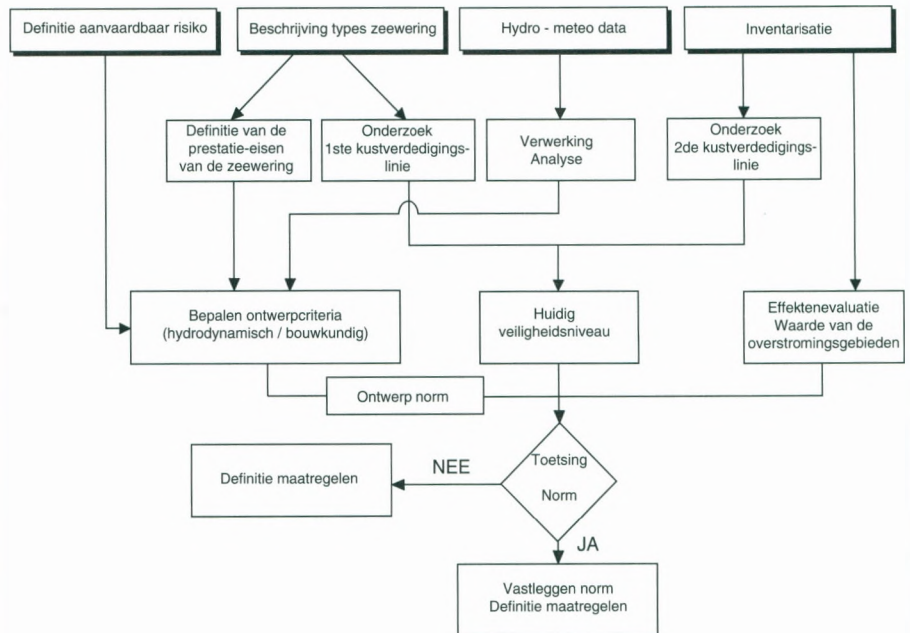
Definitie aanvaardbaar risiko

Beschrijving types zeewering

Hydro - meteo data

Inventarisatie

Definitie van de prestatie-eisen van de zeewering

Onderzoek 1ste kustverdedigingslinie

Verwerking Analyse

Onderzoek 2de kustverdedigingslinie

Bepalen ontwerpcriteria (hydrodynamisch / bouwkundig)

Huidig veiligheidsniveau

Effektenevaluatie Waarde van de overstromingsgebieden

Ontwerp norm

Definitie maatregelen

NEE

Toetsing Norm

JA

Vastleggen norm Definitie maatregelen